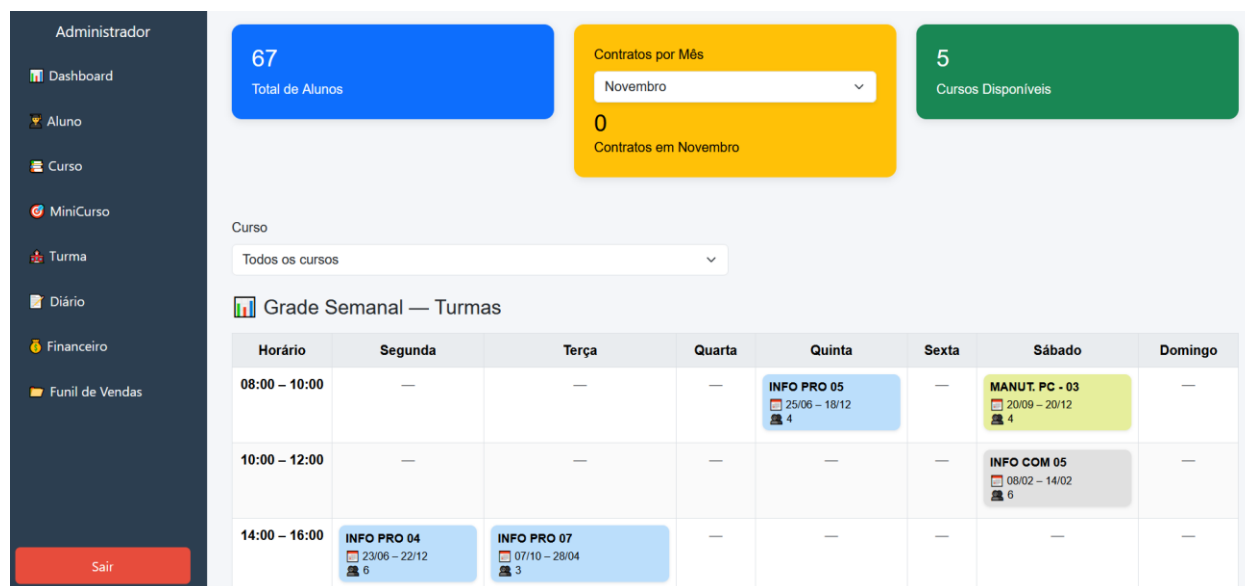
Administrador

Dashboard

Aluno

Curso

MiniCurso

Turma

Diário

Financeiro

Funil de Vendas

Sair

67
Total de Alunos

Contratos por Mês
Novembro
0
Contratos em Novembro

5
Cursos Disponíveis

Curso
Todos os cursos

Grade Semanal — Turmas

| Horário | Segunda | Terça | Quarta | Quinta | Sexta | Sábado | Domingo |
|---|---|---|---|---|---|---|---|
| 08:00 – 10:00 | — | — | — | INFO PRO 05 25/06 – 18/12 4 | — | MANUT. PC - 03 20/09 – 20/12 4 | — |
| 10:00 – 12:00 | — | — | — | — | — | INFO COM 05 08/02 – 14/02 6 | — |
| 14:00 – 16:00 | INFO PRO 04 23/06 – 22/12 6 | INFO PRO 07 07/10 – 28/04 3 | — | — | — | — | — |